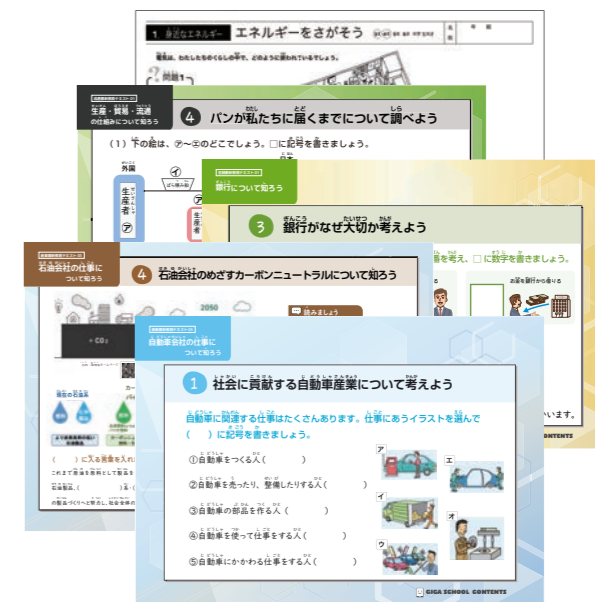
1. 身近なエネルギー　エネルギーをさがそう

電気は、わたしたちのくらしの中で、どのように使われているでしょう。

問題1

生産・貿易・流通の仕組みについて知ろう

4　パンが私たちに届くまでについて調べよう

(1) 下の絵は、㋐〜㋓のどこでしょう。□に記号を書きましょう。

外国

生産者

㋐

㋑

銀行について知ろう

3　銀行がなぜ大切か考えよう

石油会社の仕事について知ろう

4　石油会社のめざすカーボンニュートラルについて知ろう

2050

読みましょう

CO₂

自動車会社の仕事について知ろう

1　社会に貢献する自動車産業について考えよう

自動車に関連する仕事はたくさんあります。仕事にあうイラストを選んで（　）に記号を書きましょう。

①自動車をつくる人（　　　）

②自動車を売ったり、整備したりする人（　　　）

③自動車の部品を作る人（　　　）

④自動車を使って仕事をする人（　　　）

⑤自動車にかかわる仕事をする人（　　　）

ア

イ

ウ

エ

オ

GIGA SCHOOL CONTENTS